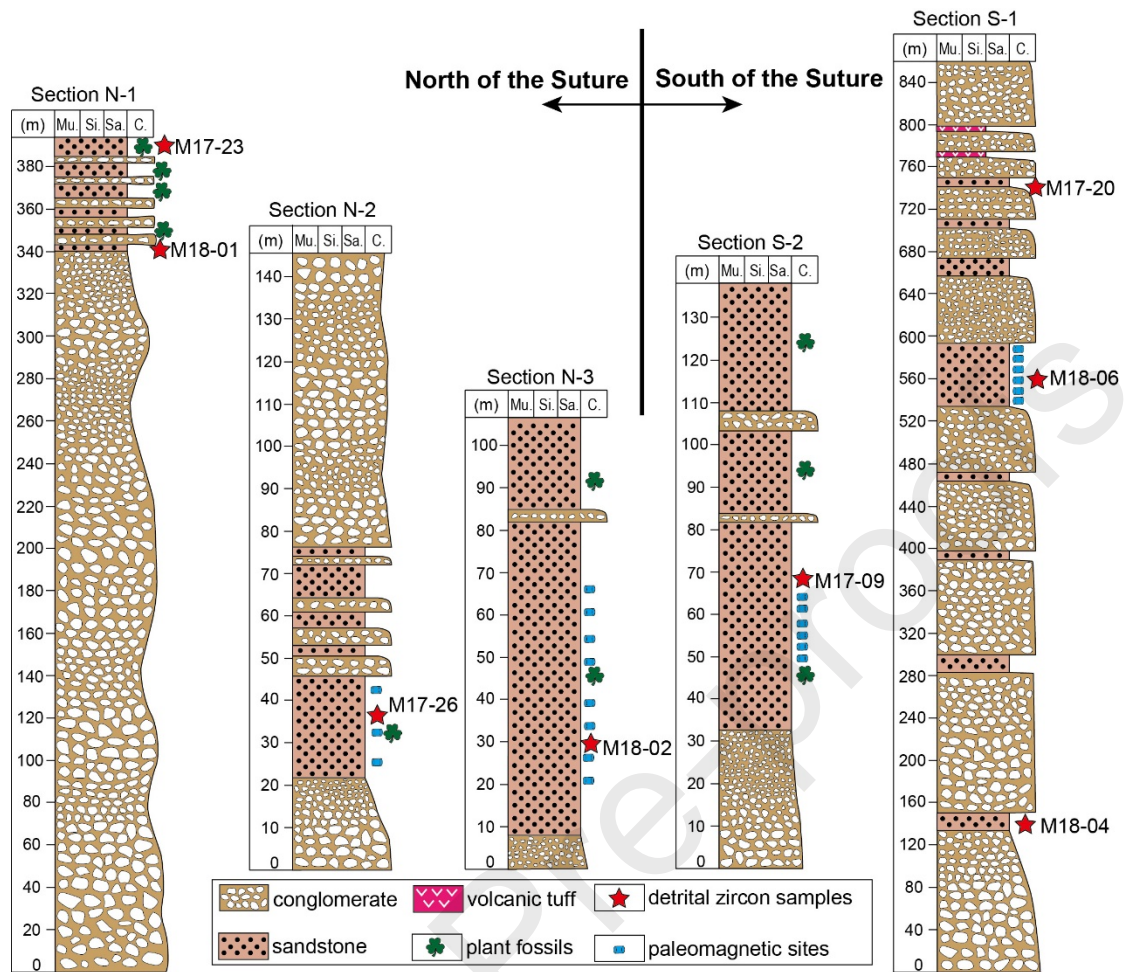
North of the Suture
South of the Suture

Section N-1
(m) Mu. Si. Sa. C.
M17-23
M18-01
380
360
340
320
300
280
260
240
220
200
180
160
140
120
100
80
60
40
20
0

Section N-2
(m) Mu. Si. Sa. C.
140
130
120
110
100
90
80
70
60
50
40
30
20
10
0
M17-26

Section N-3
(m) Mu. Si. Sa. C.
100
90
80
70
60
50
40
30
20
10
0
M18-02

Section S-2
(m) Mu. Si. Sa. C.
130
120
110
100
90
80
70
60
50
40
30
20
10
0
M17-09

Section S-1
(m) Mu. Si. Sa. C.
840
800
760
720
680
640
600
560
520
480
440
400
360
320
280
240
200
160
120
80
40
0
M17-20
M18-06
M18-04

conglomerate
volcanic tuff
detrital zircon samples
sandstone
plant fossils
paleomagnetic sites